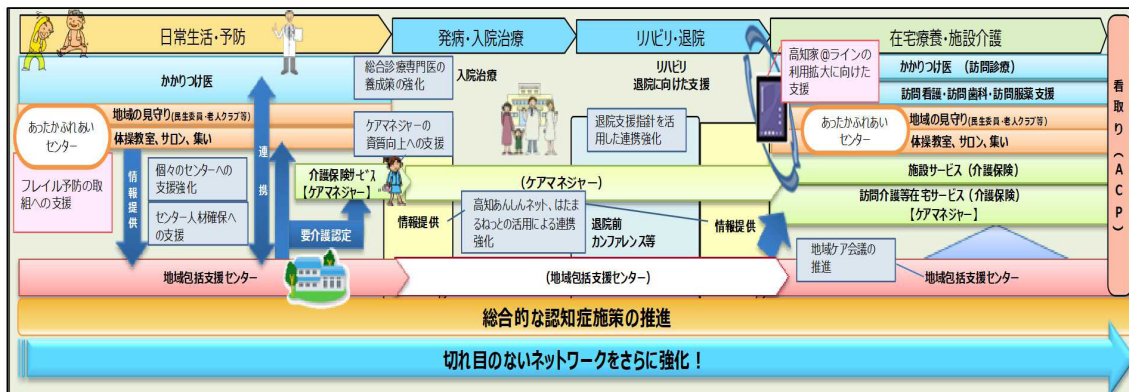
日常生活・予防

発病・入院治療

リハビリ・退院

在宅療養・施設介護

かかりつけ医

総合診療専門医の養成策の強化

入院治療

リハビリ
退院に向けた支援

高知家@ラインの利用拡大に向けた支援

かかりつけ医 （訪問診療）

訪問看護・訪問歯科・訪問服薬支援

看取り（ACP）

地域の見守り（民生委員・老人クラブ等）

体操教室、サロン、集い

あったかふれあいセンター

ケアマネジャーの資質向上への支援

退院支援指針を活用した連携強化

あったかふれあいセンター

地域の見守り（民生委員・老人クラブ等）

体操教室、サロン、集い

フレイル予防の取組への支援

情報提供

個々のセンターへの支援強化

センター人材確保への支援

連携

介護保険サービス
【ケアマネジャー】

（ケアマネジャー）

施設サービス（介護保険）

訪問介護等在宅サービス（介護保険）
【ケアマネジャー】

情報提供

高知あんしんネット、はたまるねっとの活用による連携強化

退院前カンファレンス等

情報提供

要介護認定

地域ケア会議の推進

地域包括支援センター

（地域包括支援センター）

地域包括支援センター

総合的な認知症施策の推進

切れ目のないネットワークをさらに強化！